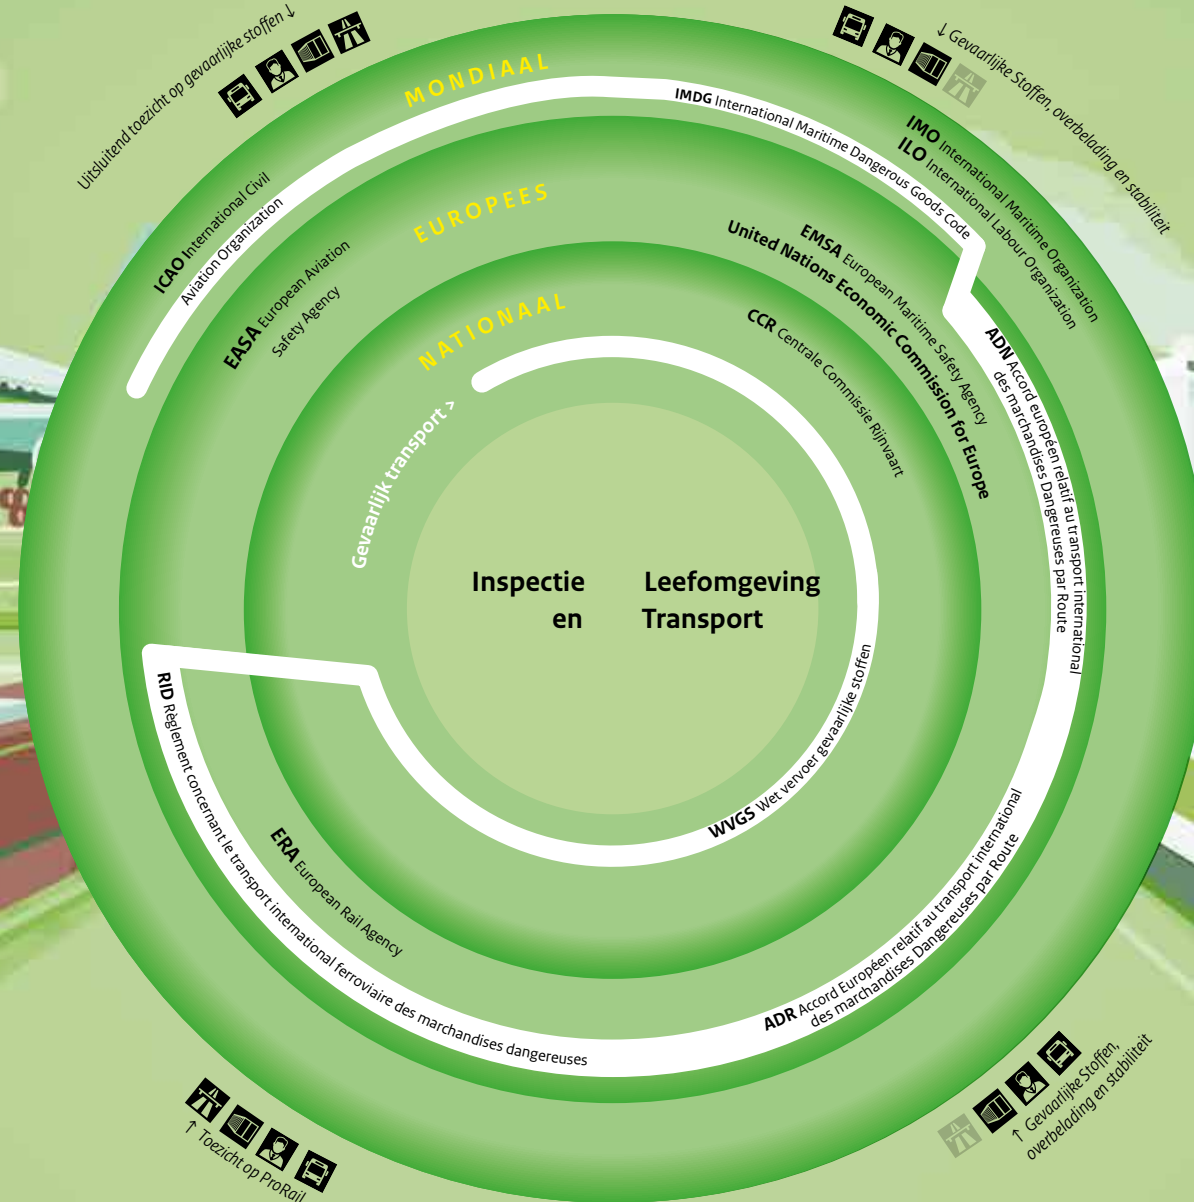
Uitsluitend toezicht op gevaarlijke stoffen ↓

↓ Gevaarlijke Stoffen, overbelading en stabiliteit

MONDIAAL

IMDG International Maritime Dangerous Goods Code

IMO International Maritime Organization
ILO International Labour Organization

ICAO International Civil Aviation Organization

EUROPEES

EASA European Aviation Safety Agency

EMSA European Maritime Safety Agency
United Nations Economic Commission for Europe

ADN Accord européen relatif au transport international des marchandises Dangereuses par Route

NATIONAAL

CCR Centrale Commissie Rijnvaart

Gevaarlijk transport >

Inspectie Leefomgeving en Transport

WVGS Wet vervoer gevaarlijke stoffen

RID Règlement concernant le transport international ferroviaire des marchandises dangereuses

ERA European Rail Agency

ADR Accord Européen relatif au transport international des marchandises Dangereuses par Route

↑ Toezicht op ProRail

↑ Gevaarlijke Stoffen, overbelading en stabiliteit